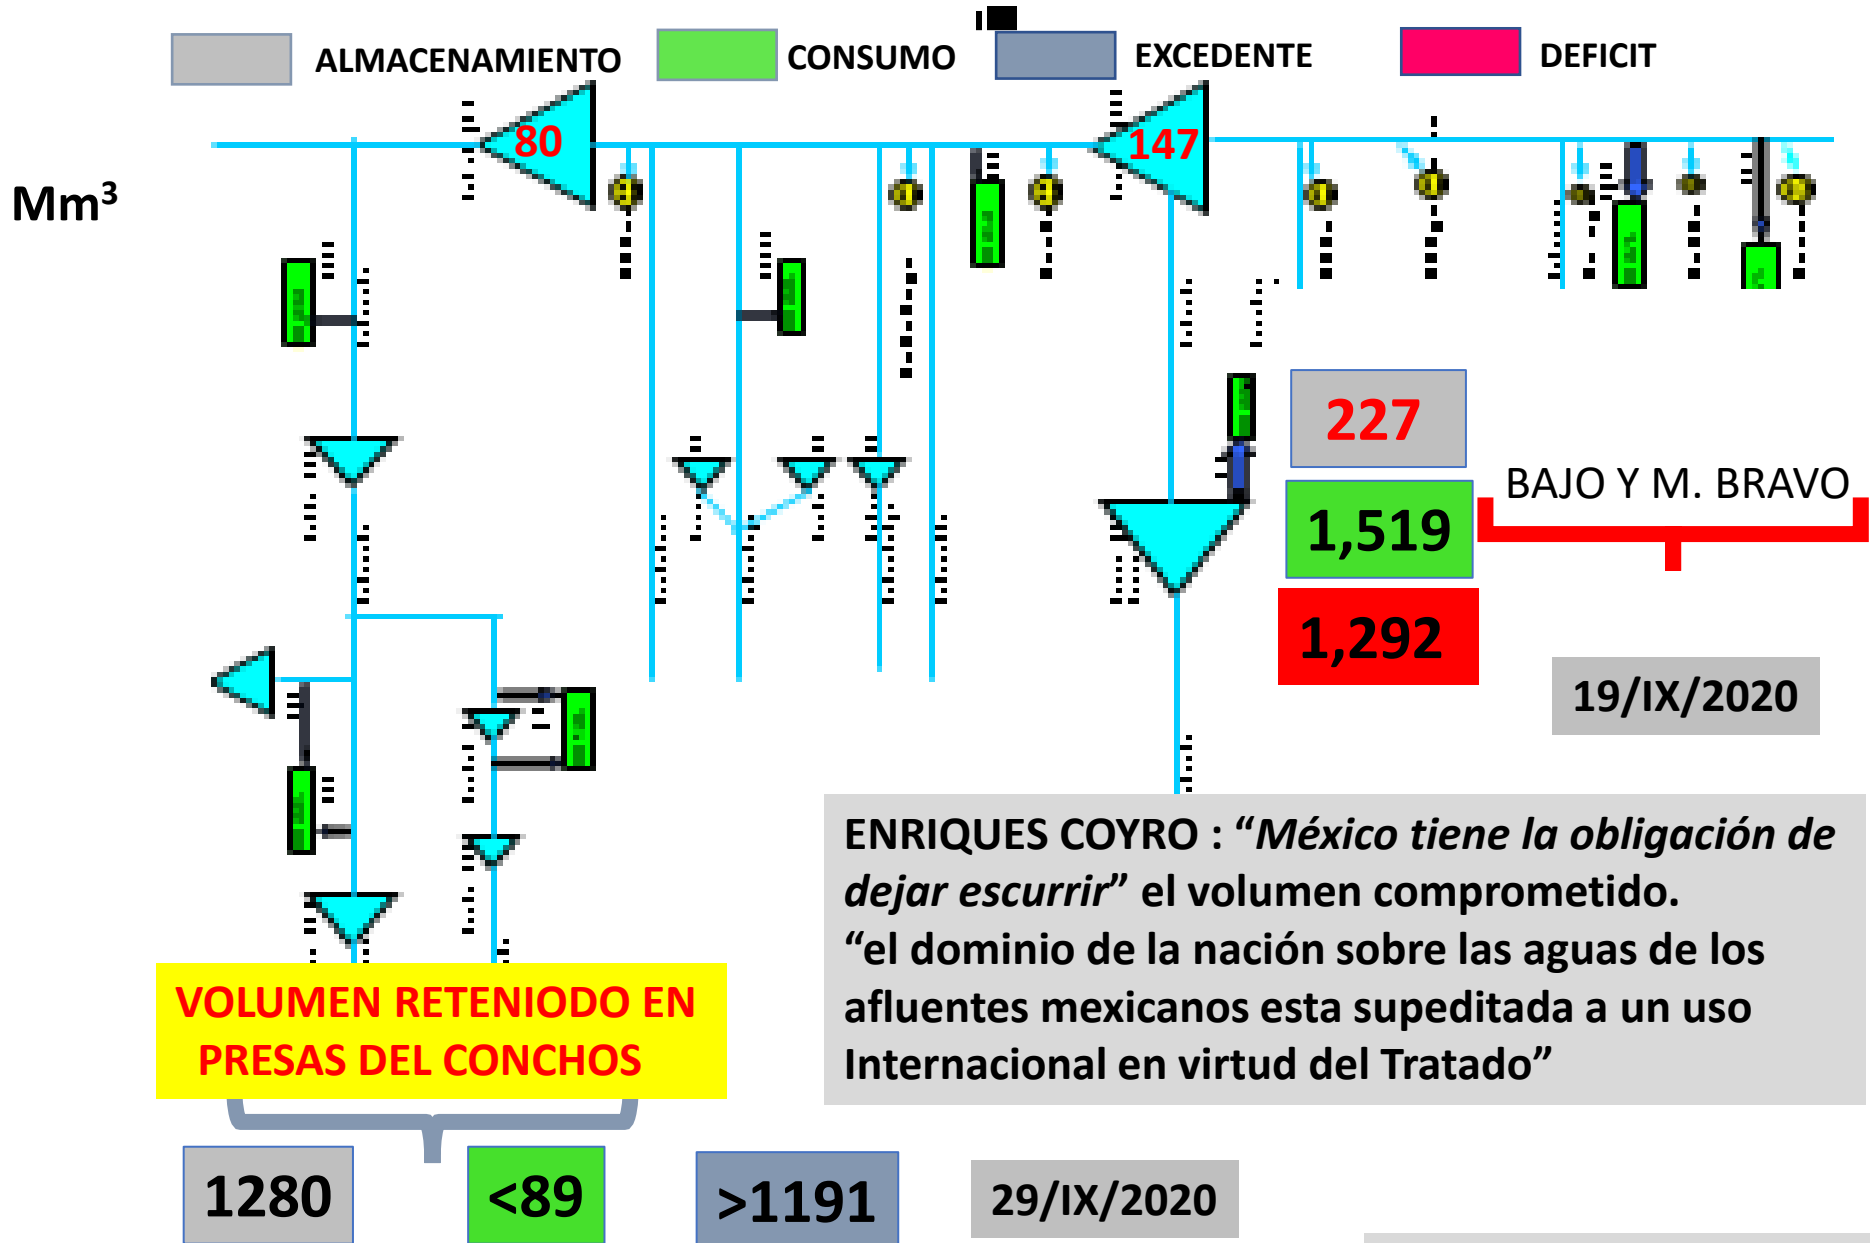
ALMACENAMIENTO CONSUMO EXCEDENTE DEFICIT

Mm³

80

147

227

BAJO Y M. BRAVO

1,519

1,292

19/IX/2020

ENRIQUES COYRO : “México tiene la obligación de dejar escurrir” el volumen comprometido.
“el dominio de la nación sobre las aguas de los afluentes mexicanos esta supeditada a un uso Internacional en virtud del Tratado”

VOLUMEN RETENIODO EN PRESAS DEL CONCHOS

1280

<89

>1191

29/IX/2020